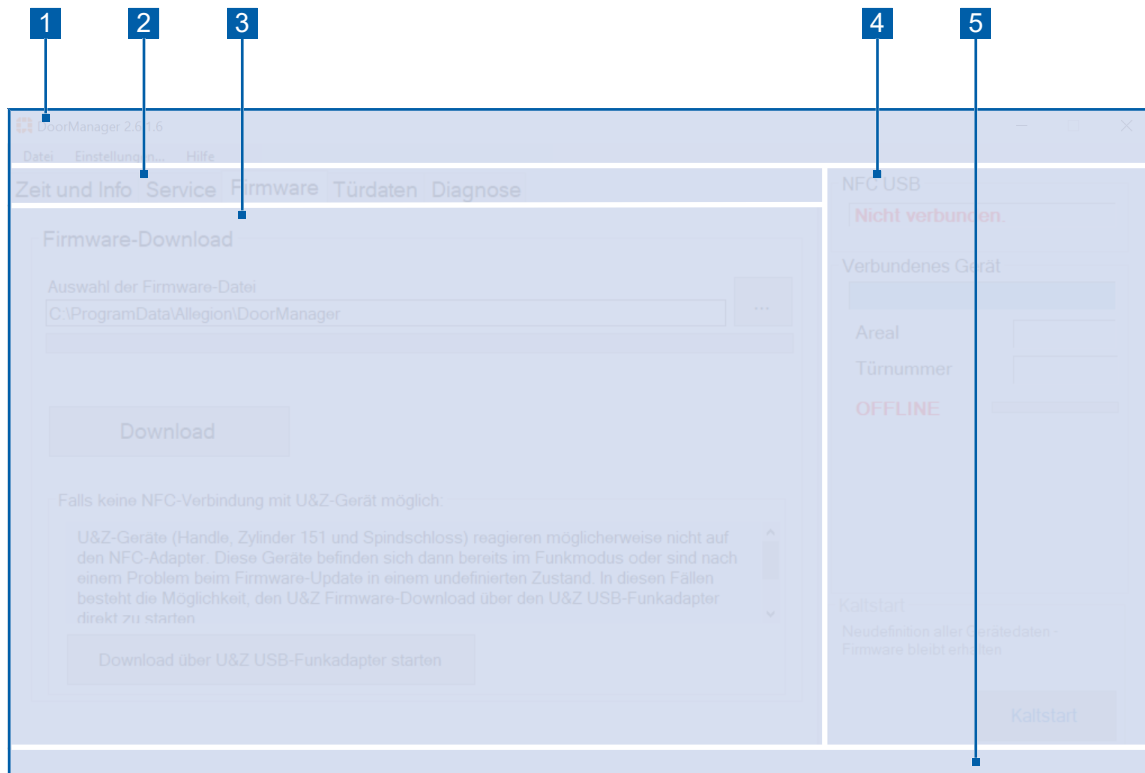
1 2 3 4 5

DoorManager 2.6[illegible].6

Datei Einstellungen... Hilfe

Zeit und Info Service Firmware Türdaten Diagnose

Firmware-Download

Auswahl der Firmware-Datei

C:\ProgramData\Allegion\DoorManager

...

Download

Falls keine NFC-Verbindung mit U&Z-Gerät möglich:

U&Z-Geräte (Handle, Zylinder 151 und Spindschloss) reagieren möglicherweise nicht auf den NFC-Adapter. Diese Geräte befinden sich dann bereits im Funkmodus oder sind nach einem Problem beim Firmware-Update in einem undefinierten Zustand. In diesen Fällen besteht die Möglichkeit, den U&Z Firmware-Download über den U&Z USB-Funkadapter direkt zu starten.

Download über U&Z USB-Funkadapter starten

NFC USB

Nicht verbunden.

Verbundenes Gerät

Areal

Türnummer

OFFLINE

Kaltstart

Neudefinition aller Gerätedaten - Firmware bleibt erhalten

Kaltstart